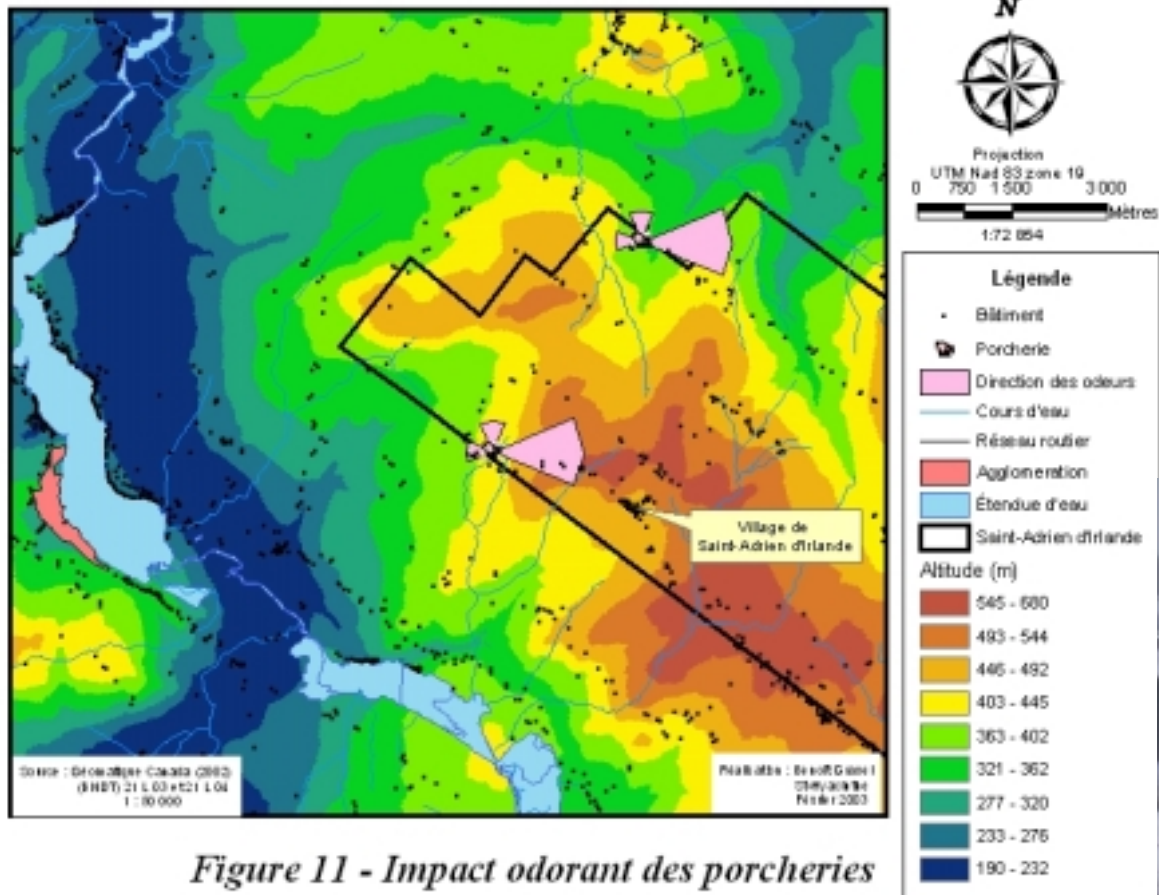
N

Projection
UTM Nad 83 zone 19
0 750 1 500 3 000
Mètres
1:72 854

Légende
Bâtiment
Porcherie
Direction des odeurs
Cours d'eau
Réseau routier
Agglomeration
Étendue d'eau
Saint-Adrien d'Irlande
Altitude (m)
545 - 680
493 - 544
446 - 492
403 - 445
363 - 402
321 - 362
277 - 320
233 - 276
190 - 232

Village de Saint-Adrien d'Irlande

Source : Géomatique Canada (2003) (BNDT) 21 L 03 et 21 L 04 1 : 50 000

Réalisation : Benoît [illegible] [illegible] février 2003

Figure 11 - Impact odorant des porcheries